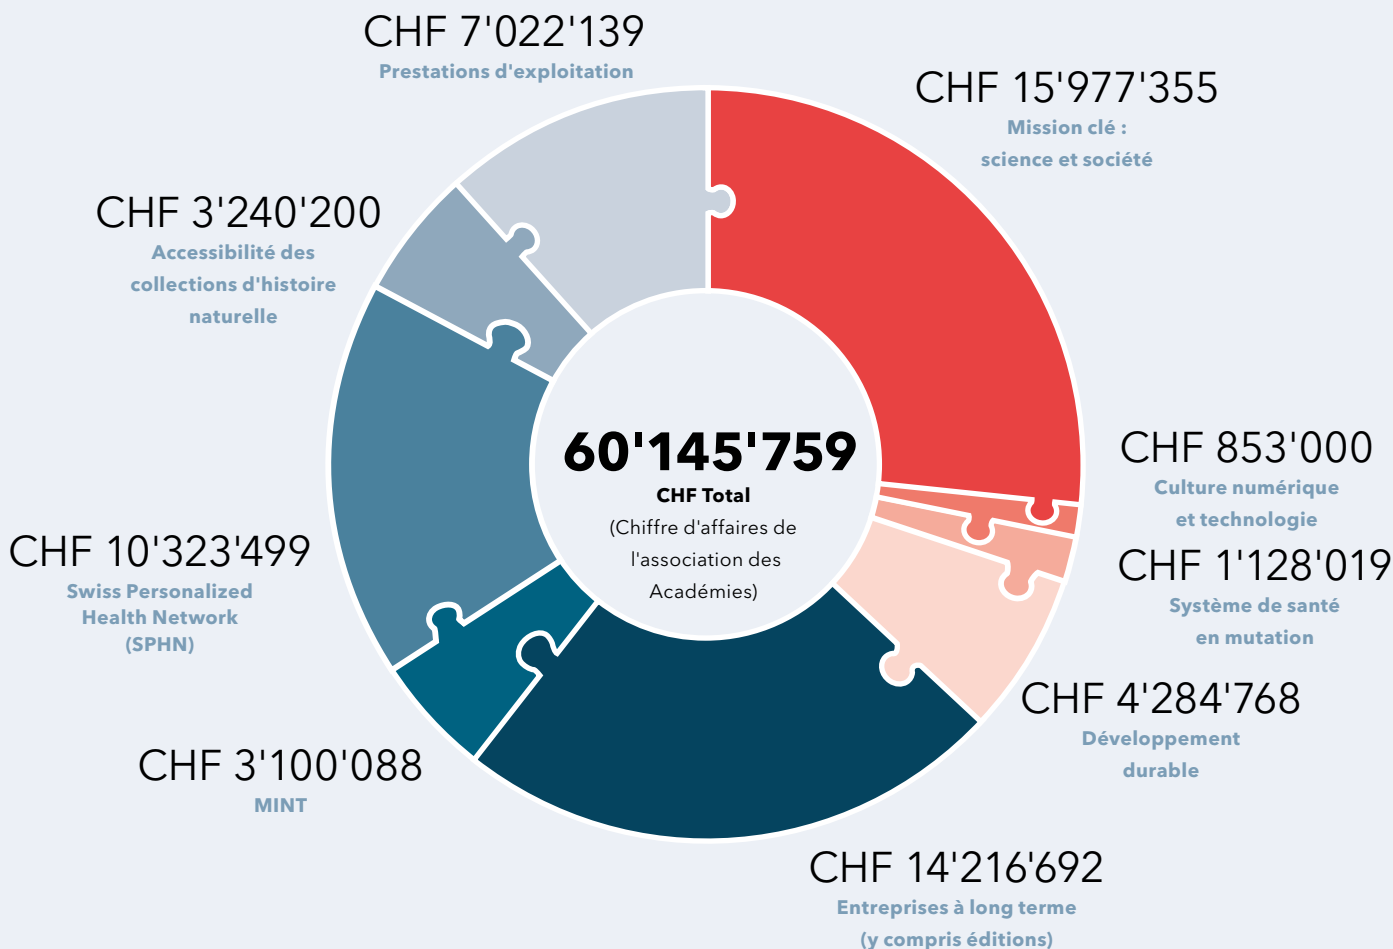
CHF 7'022'139
Prestations d'exploitation

CHF 15'977'355
Mission clé : science et société

CHF 3'240'200
Accessibilité des collections d'histoire naturelle

60'145'759
CHF Total
(Chiffre d'affaires de l'association des Académies)

CHF 853'000
Culture numérique et technologie

CHF 1'128'019
Système de santé en mutation

CHF 10'323'499
Swiss Personalized Health Network (SPHN)

CHF 4'284'768
Développement durable

CHF 3'100'088
MINT

CHF 14'216'692
Entreprises à long terme (y compris éditions)